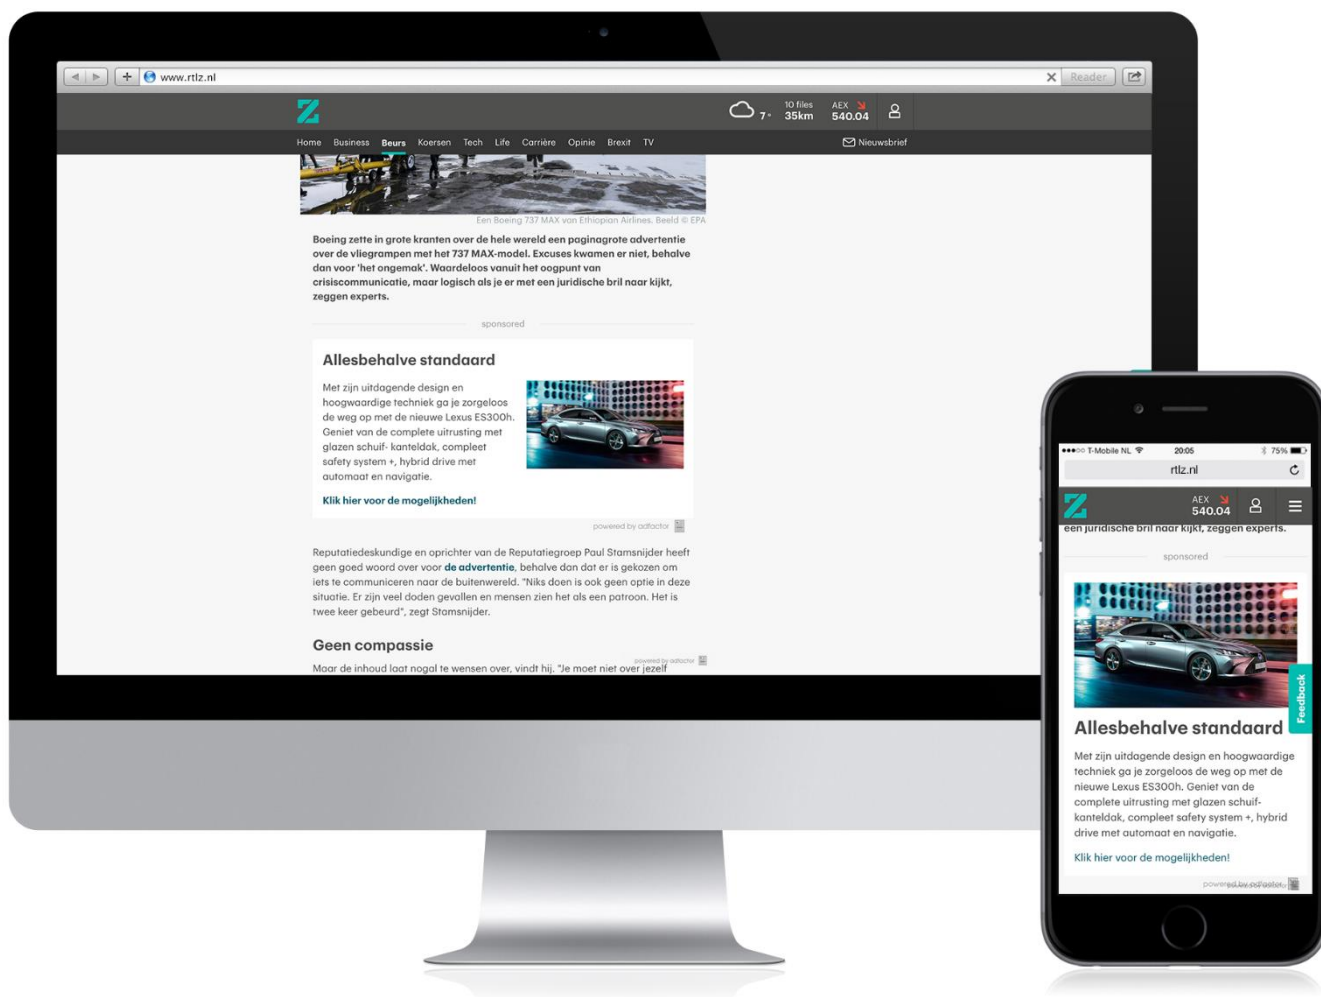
www.rtlz.nl

Reader

Z

7° 10 files 35km AEX 540.04

Home Business Beurs Koersen Tech Life Carrière Opinie Brexit TV

Nieuwsbrief

Een Boeing 737 MAX van Ethiopian Airlines. Beeld © EPA

Boeing zette in grote kranten over de hele wereld een paginagrote advertentie over de vliegrampen met het 737 MAX-model. Excuses kwamen er niet, behalve dan voor 'het ongemak'. Waardeloos vanuit het oogpunt van crisiscommunicatie, maar logisch als je er met een juridische bril naar kijkt, zeggen experts.

sponsored

Allesbehalve standaard

Met zijn uitdagende design en hoogwaardige techniek ga je zorgeloos de weg op met de nieuwe Lexus ES300h. Geniet van de complete uitrusting met glazen schuif- kanteldak, compleet safety system +, hybrid drive met automaat en navigatie.

Klik hier voor de mogelijkheden!

powered by adfactor

Reputatiedeskundige en oprichter van de Reputatiegroep Paul Stamsnijder heeft geen goed woord over voor de advertentie, behalve dan dat er is gekozen om iets te communiceren naar de buitenwereld. "Niks doen is ook geen optie in deze situatie. Er zijn veel doden gevallen en mensen zien het als een patroon. Het is twee keer gebeurd", zegt Stamsnijder.

Geen compassie

powered by adfactor

Maar de inhoud laat nogal te wensen over, vindt hij. "Je moet niet over jezelf

T-Mobile NL 20:05 75%

rtlz.nl

Z AEX 540.04

een juridische bril naar kijkt, zeggen experts.

sponsored

Allesbehalve standaard

Feedback

Met zijn uitdagende design en hoogwaardige techniek ga je zorgeloos de weg op met de nieuwe Lexus ES300h. Geniet van de complete uitrusting met glazen schuif-kanteldak, compleet safety system +, hybrid drive met automaat en navigatie.

Klik hier voor de mogelijkheden!

powered by adfactor